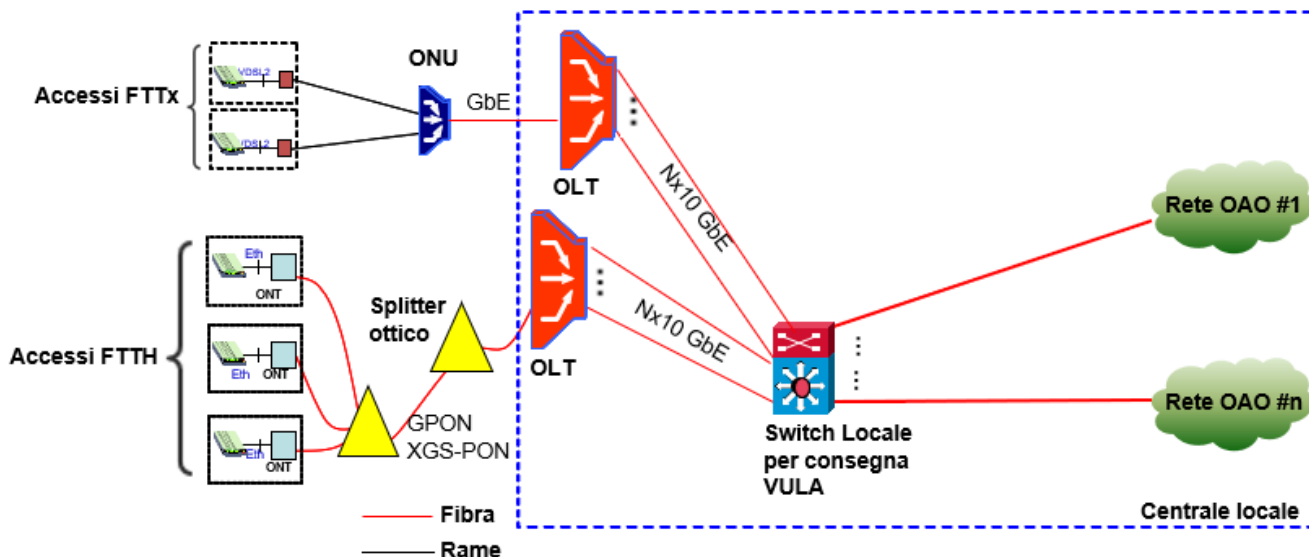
Accessi FTTx

VDSL2

VDSL2

ONU

GbE

OLT

Nx10 GbE

Accessi FTTH

Eth

ONT

Eth

ONT

Eth

ONT

Splitter ottico

GPON
XGS-PON

OLT

Nx10 GbE

Switch Locale per consegna VULA

Rete OAO #1

Rete OAO #n

Fibra

Rame

Centrale locale